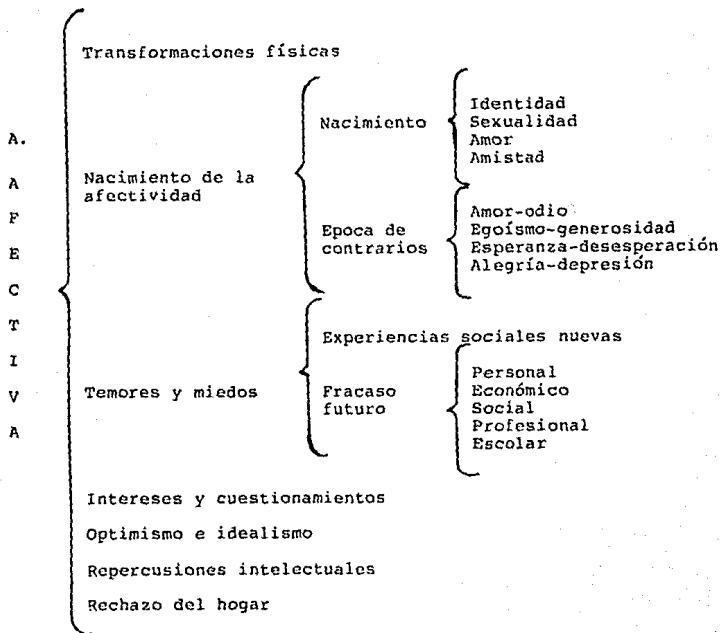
A.
A
F
E
C
T
I
V
A

Transformaciones físicas

Nacimiento de la afectividad

Nacimiento

Identidad
Sexualidad
Amor
Amistad

Epoca de contrarios

Amor-odio
Egoísmo-generosidad
Esperanza-desesperación
Alegría-depresión

Temores y miedos

Experiencias sociales nuevas

Fracaso futuro

Personal
Económico
Social
Profesional
Escolar

Intereses y cuestionamientos

Optimismo e idealismo

Repercusiones intelectuales

Rechazo del hogar